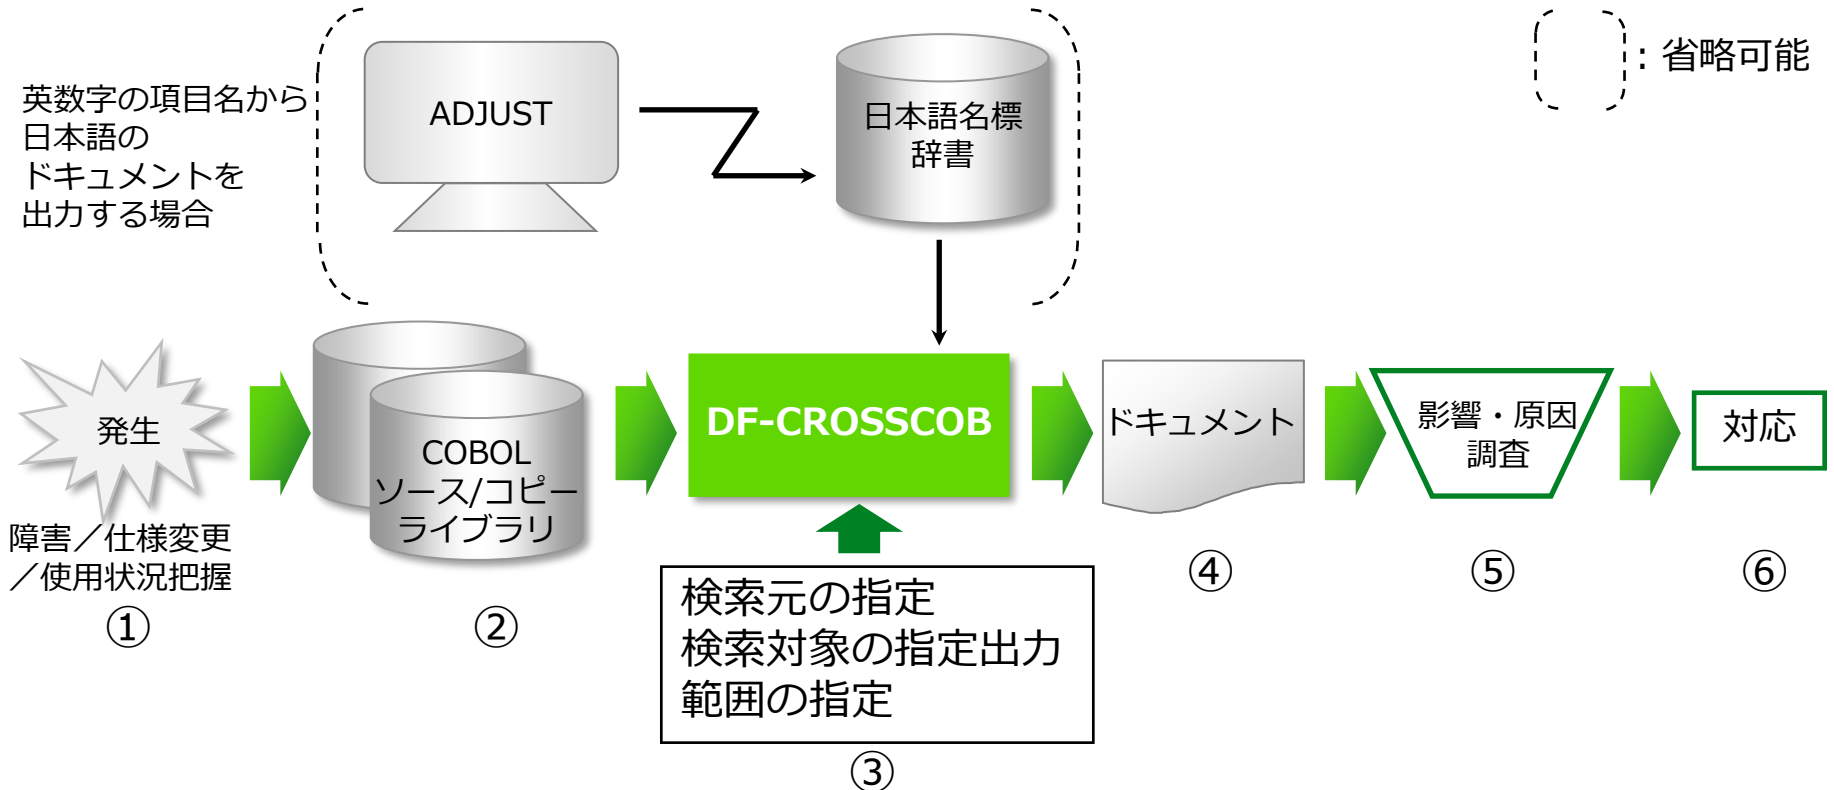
英数字の項目名から日本語のドキュメントを出力する場合

ADJUST

日本語名標辞書

: 省略可能

発生

障害／仕様変更／使用状況把握

①

COBOL ソース/コピーライブラリ

②

DF-CROSSCOB

検索元の指定
検索対象の指定出力
範囲の指定

③

ドキュメント

④

影響・原因調査

⑤

対応

⑥